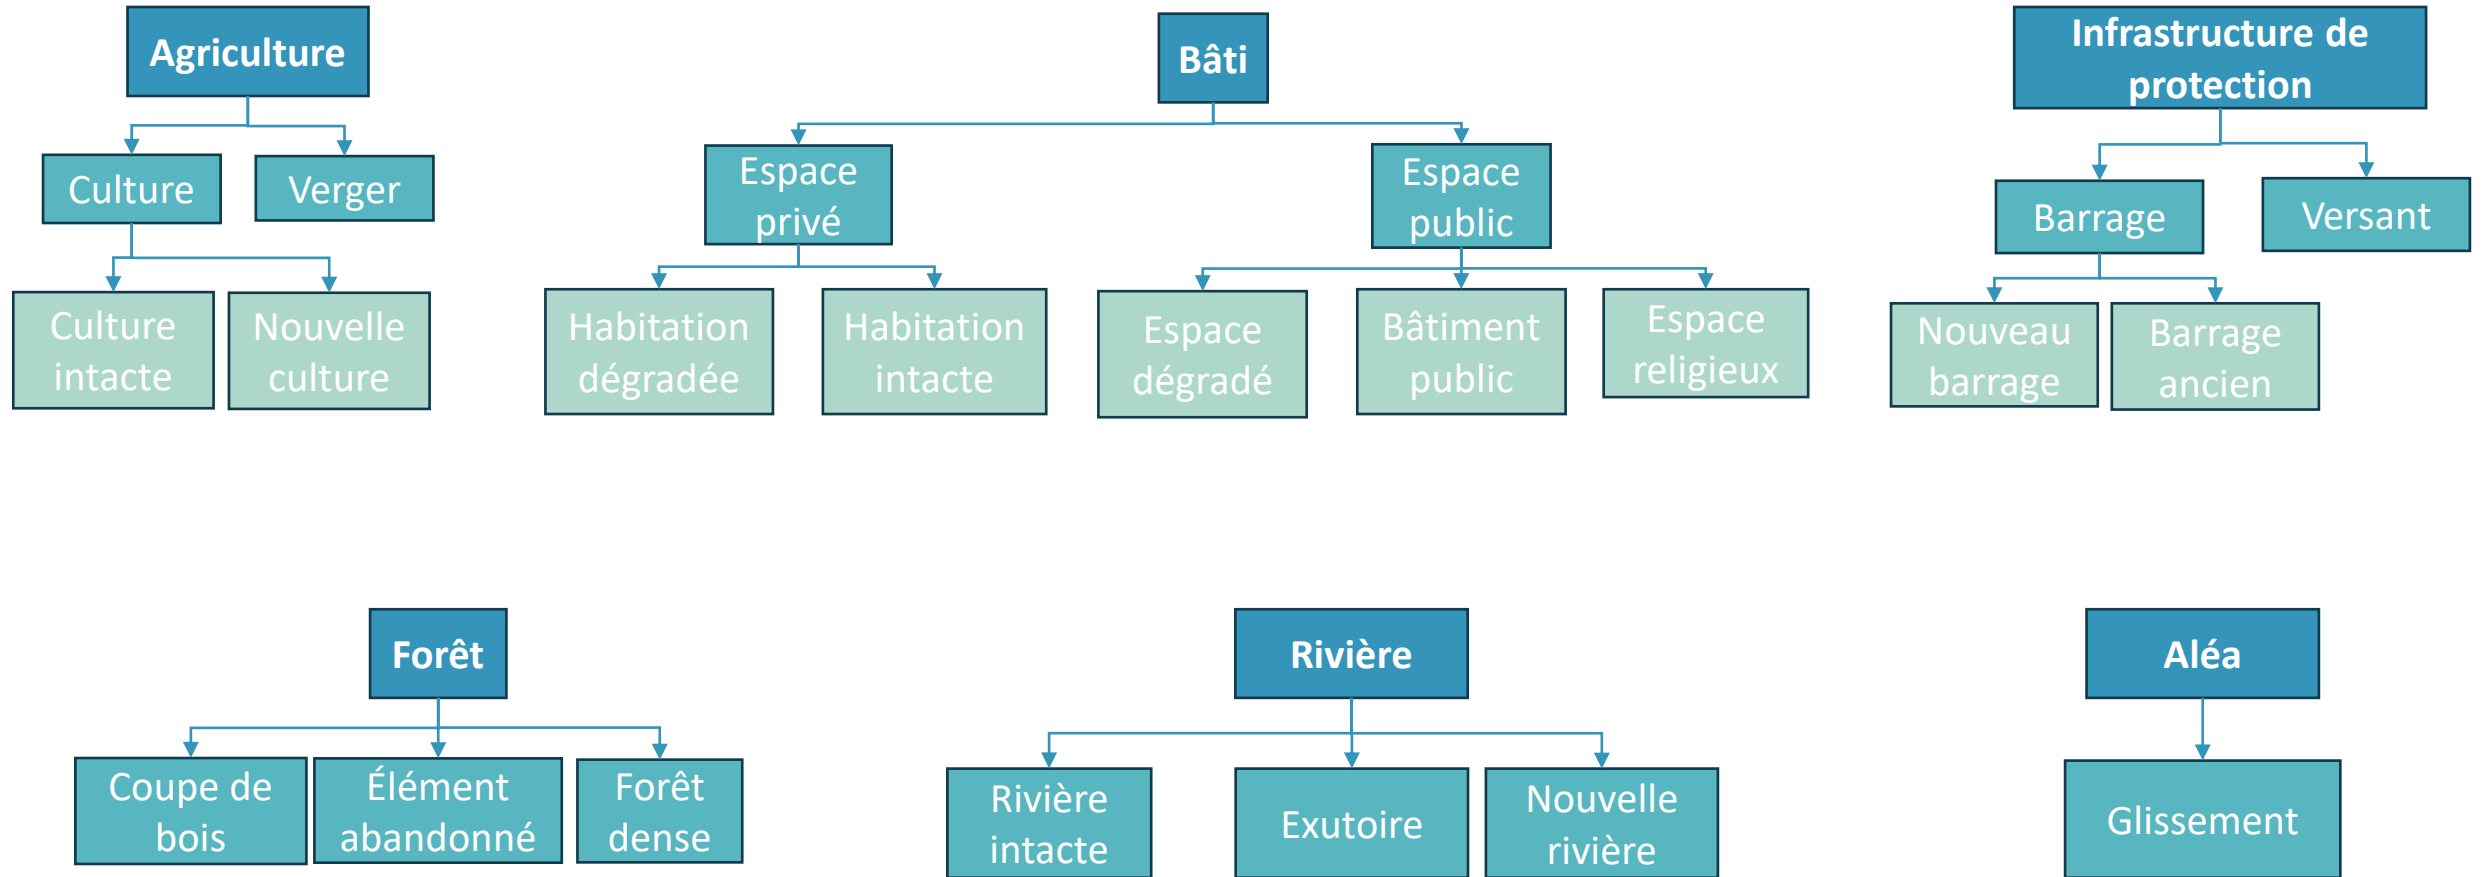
Agriculture

Culture

Verger

Culture intacte

Nouvelle culture

Bâti

Espace privé

Espace public

Habitation dégradée

Habitation intacte

Espace dégradé

Bâtiment public

Espace religieux

Infrastructure de protection

Barrage

Versant

Nouveau barrage

Barrage ancien

Forêt

Coupe de bois

Élément abandonné

Forêt dense

Rivière

Rivière intacte

Exutoire

Nouvelle rivière

Aléa

Glissement